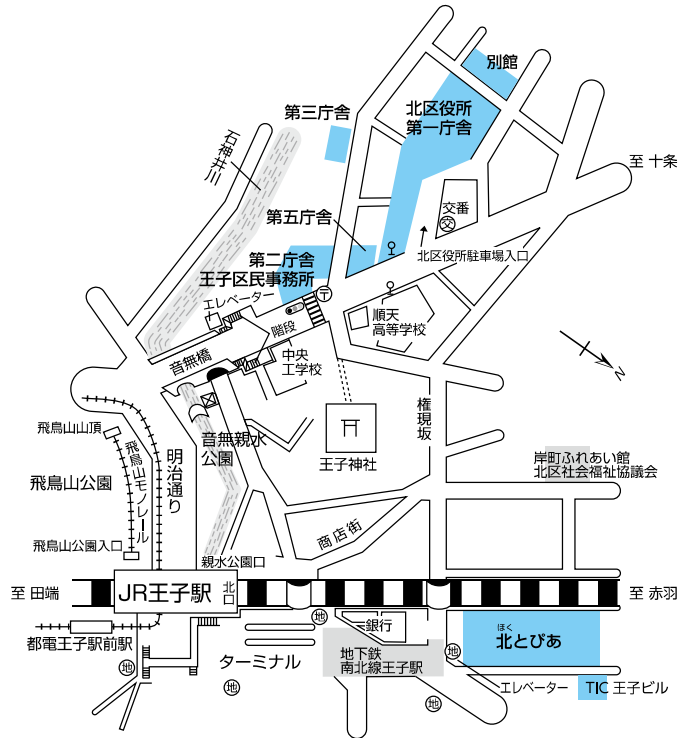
別館

北区役所
第一庁舎

第三庁舎

石神井川

至 十条

交番

第五庁舎

北区役所駐車場入口

第二庁舎
王子区民事務所

エレベーター

階段

順天
高等学校

音無橋

中央
工学校

N

権現坂

飛鳥山山頂

飛鳥山モノレール

明治通り

音無親水公園

王子神社

岸町ふれあい館
北区社会福祉協議会

飛鳥山公園

商店街

飛鳥山公園入口

親水公園口

至 田端

JR王子駅

北口

至 赤羽

地

銀行

ほく
北とぴあ

都電王子駅前駅

地

ターミナル

地下鉄
南北線王子駅

地

地

エレベーター

TIC 王子ビル

地